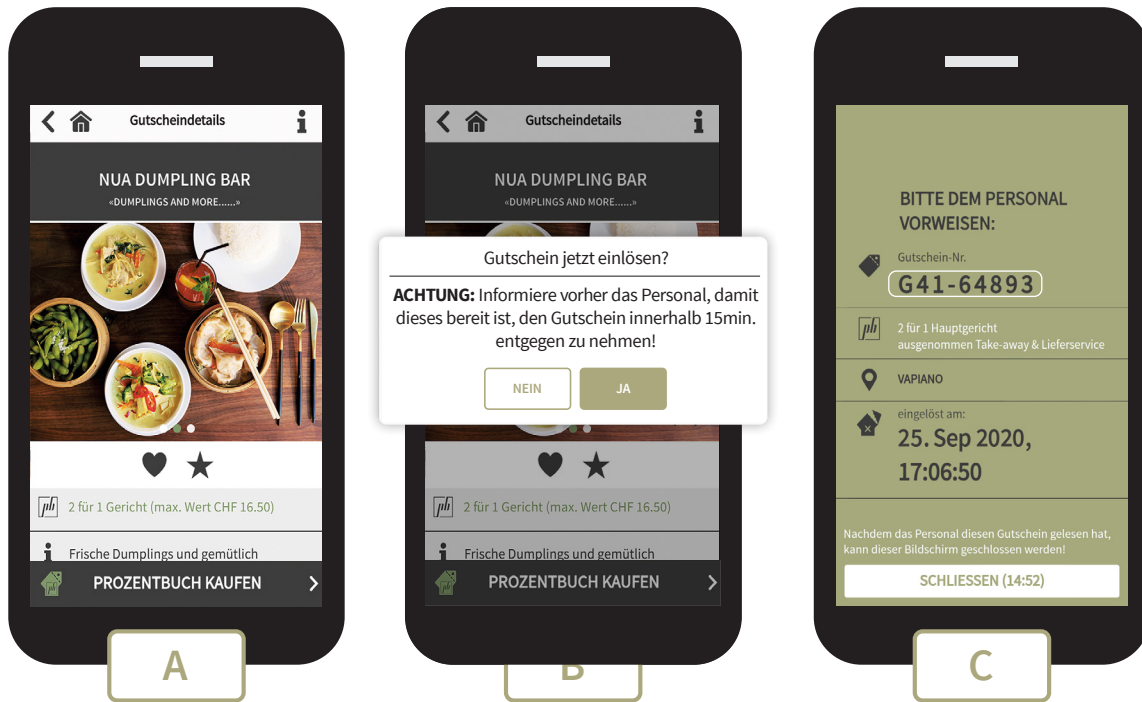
Gutscheindetails

NUA DUMPLING BAR
«DUMPLINGS AND MORE......»

pb 2 für 1 Gericht (max. Wert CHF 16.50)

Frische Dumplings und gemütlich

PROZENTBUCH KAUFEN

A

Gutscheindetails

NUA DUMPLING BAR
«DUMPLINGS AND MORE......»

Gutschein jetzt einlösen?

**ACHTUNG:** Informiere vorher das Personal, damit dieses bereit ist, den Gutschein innerhalb 15min. entgegen zu nehmen!

NEIN

JA

pb 2 für 1 Gericht (max. Wert CHF 16.50)

Frische Dumplings und gemütlich

PROZENTBUCH KAUFEN

B

BITTE DEM PERSONAL VORWEISEN:

Gutschein-Nr.
G41-64893

pb 2 für 1 Hauptgericht
ausgenommen Take-away & Lieferservice

VAPIANO

eingelöst am:
25. Sep 2020, 17:06:50

Nachdem das Personal diesen Gutschein gelesen hat, kann dieser Bildschirm geschlossen werden!

SCHLIESSEN (14:52)

C